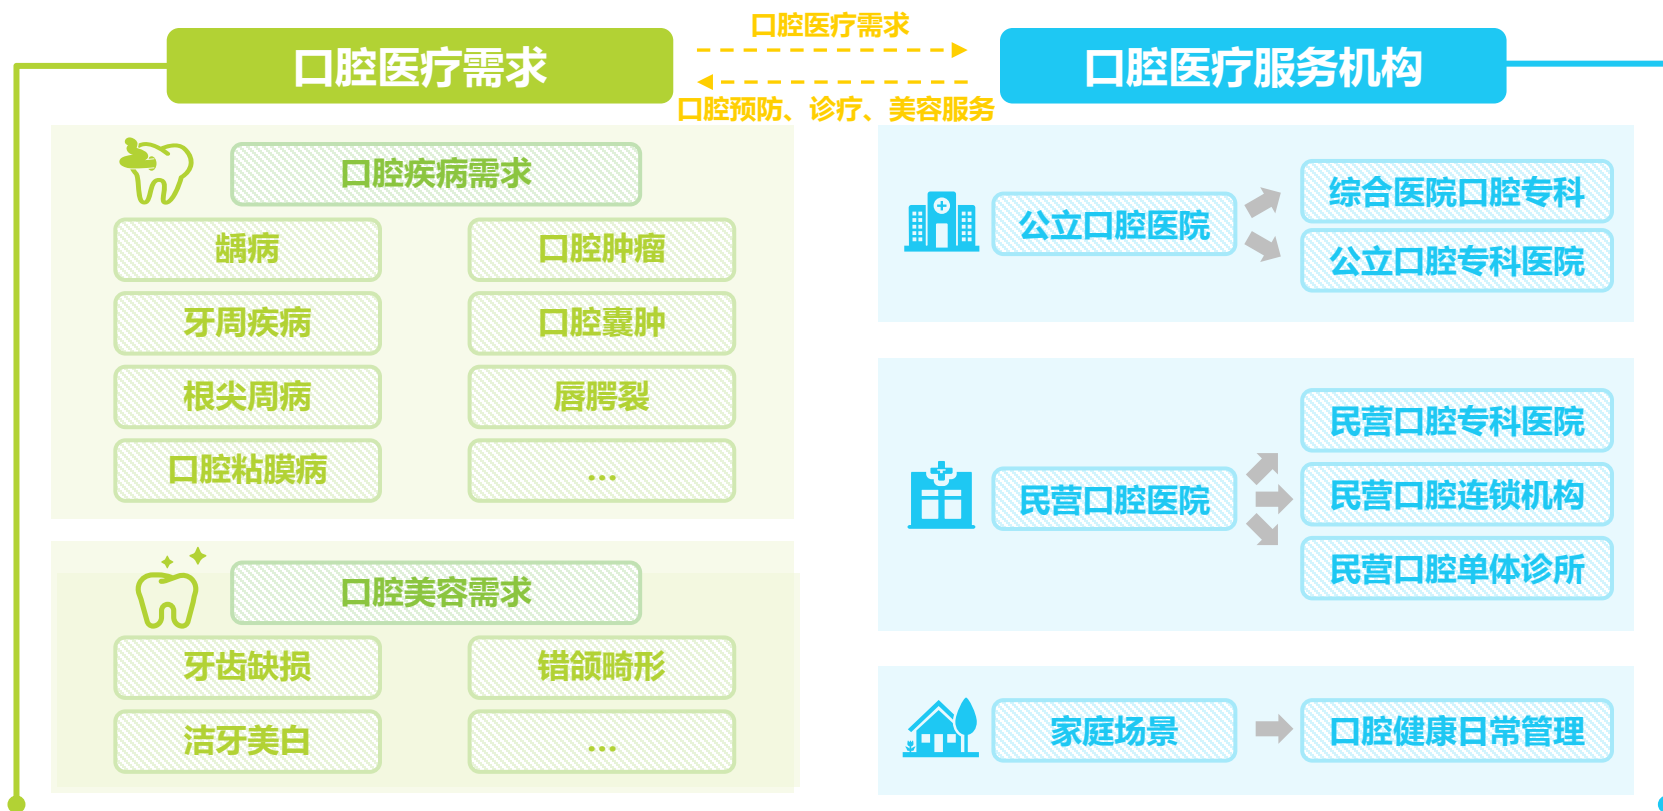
口腔医疗需求

口腔医疗需求

口腔预防、诊疗、美容服务

口腔医疗服务机构

口腔疾病需求

龋病

口腔肿瘤

牙周疾病

口腔囊肿

根尖周病

唇腭裂

口腔粘膜病

...

口腔美容需求

牙齿缺损

错颌畸形

洁牙美白

...

公立口腔医院

综合医院口腔专科

公立口腔专科医院

民营口腔医院

民营口腔专科医院

民营口腔连锁机构

民营口腔单体诊所

家庭场景

口腔健康日常管理